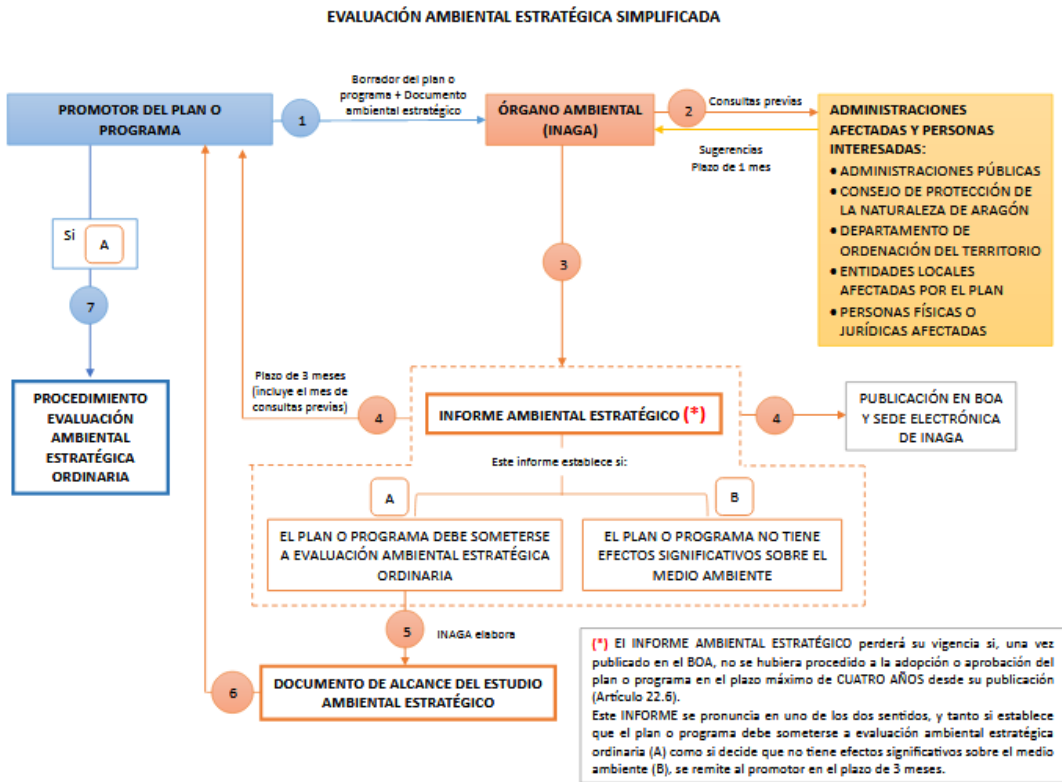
EVALUACIÓN AMBIENTAL ESTRATÉGICA SIMPLIFICADA

PROMOTOR DEL PLAN O PROGRAMA

1

Borrador del plan o programa + Documento ambiental estratégico

ÓRGANO AMBIENTAL (INAGA)

2

Consultas previas

Sugerencias
Plazo de 1 mes

ADMINISTRACIONES AFECTADAS Y PERSONAS INTERESADAS:
• ADMINISTRACIONES PÚBLICAS
• CONSEJO DE PROTECCIÓN DE LA NATURALEZA DE ARAGÓN
• DEPARTAMENTO DE ORDENACIÓN DEL TERRITORIO
• ENTIDADES LOCALES AFECTADAS POR EL PLAN
• PERSONAS FÍSICAS O JURÍDICAS AFECTADAS

Si A

7

3

PROCEDIMIENTO EVALUACIÓN AMBIENTAL ESTRATÉGICA ORDINARIA

Plazo de 3 meses (incluye el mes de consultas previas)

4

INFORME AMBIENTAL ESTRATÉGICO (*)

4

PUBLICACIÓN EN BOA Y SEDE ELECTRÓNICA DE INAGA

Este informe establece si:

A

B

EL PLAN O PROGRAMA DEBE SOMETERSE A EVALUACIÓN AMBIENTAL ESTRATÉGICA ORDINARIA

EL PLAN O PROGRAMA NO TIENE EFECTOS SIGNIFICATIVOS SOBRE EL MEDIO AMBIENTE

5

INAGA elabora

6

DOCUMENTO DE ALCANCE DEL ESTUDIO AMBIENTAL ESTRATÉGICO

(*) El INFORME AMBIENTAL ESTRATÉGICO perderá su vigencia si, una vez publicado en el BOA, no se hubiera procedido a la adopción o aprobación del plan o programa en el plazo máximo de CUATRO AÑOS desde su publicación (Artículo 22.6).
Este INFORME se pronuncia en uno de los dos sentidos, y tanto si establece que el plan o programa debe someterse a evaluación ambiental estratégica ordinaria (A) como si decide que no tiene efectos significativos sobre el medio ambiente (B), se remite al promotor en el plazo de 3 meses.